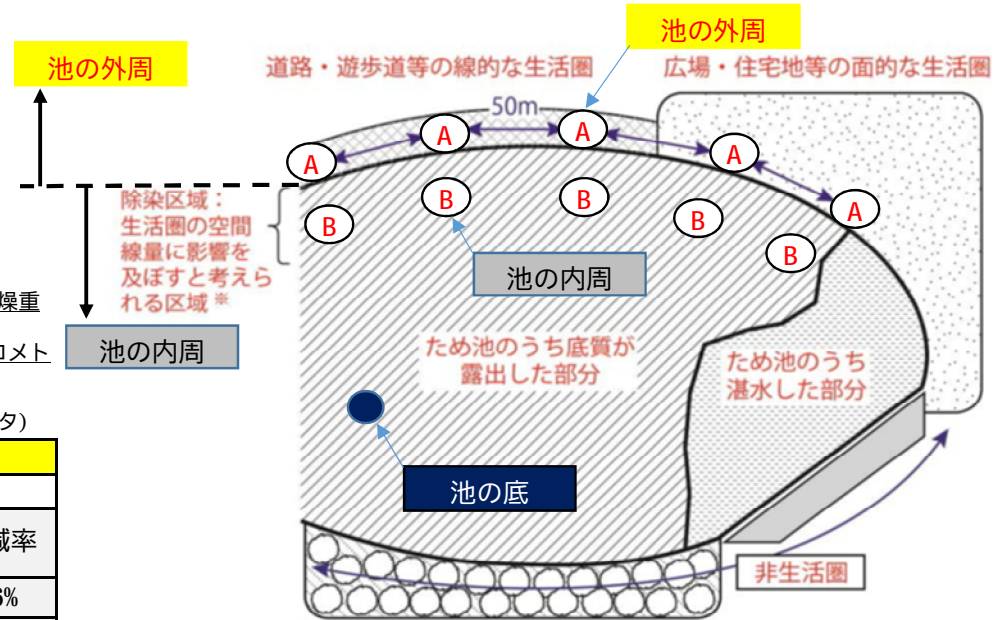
池の外周

池の外周

道路・遊歩道等の線的な生活圏

広場・住宅地等の面的な生活圏

50m

A A A A A A

B B B B B B

除染区域：生活圏の空間線量に影響を及ぼすと考えられる区域※

池の内周

操重

ロメト

池の内周

ため池のうち底質が露出した部分

ため池のうち湛水した部分

タ)

減率

3%

池の底

非生活圏